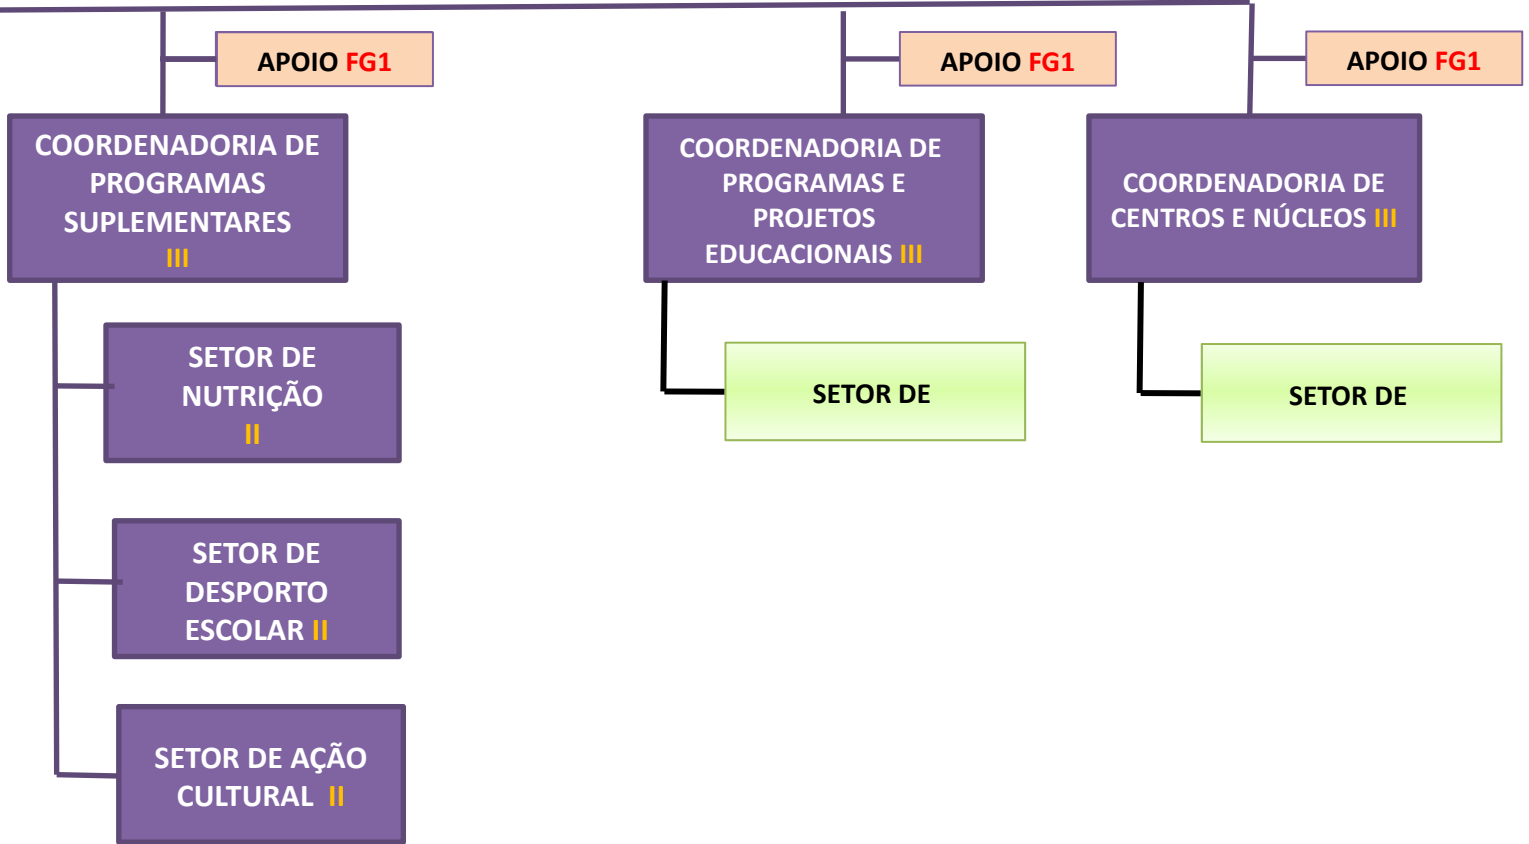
APOIO FG1

COORDENADORIA DE PROGRAMAS SUPLEMENTARES III

SETOR DE NUTRIÇÃO II

SETOR DE DESPORTO ESCOLAR II

SETOR DE AÇÃO CULTURAL II

APOIO FG1

COORDENADORIA DE PROGRAMAS E PROJETOS EDUCACIONAIS III

SETOR DE

APOIO FG1

COORDENADORIA DE CENTROS E NÚCLEOS III

SETOR DE